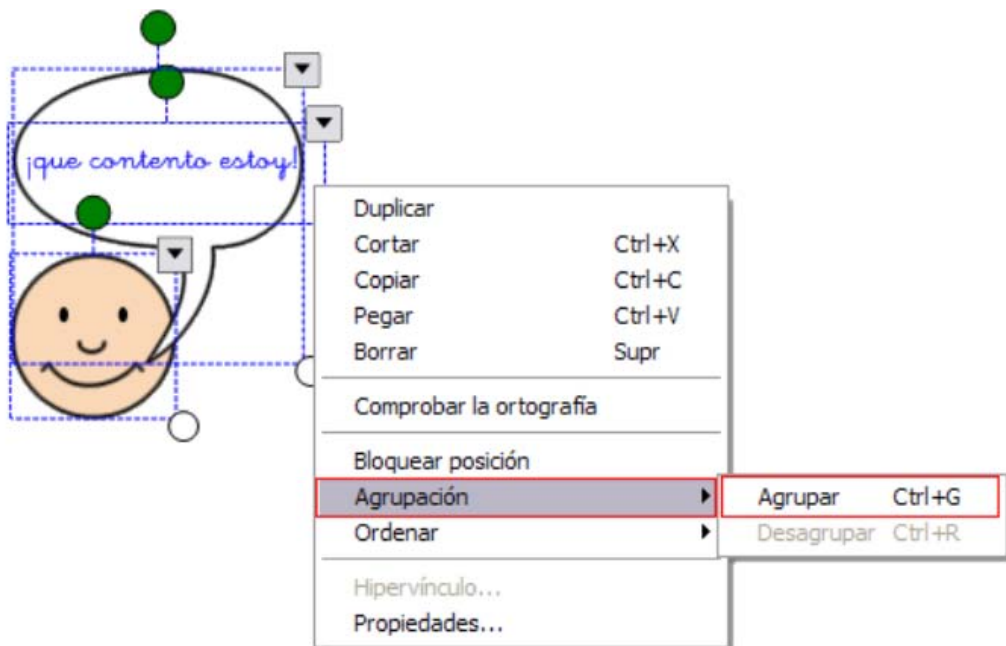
¡que contento estoy!

Duplicar
Cortar Ctrl+X
Copiar Ctrl+C
Pegar Ctrl+V
Borrar Supr

Comprobar la ortografía

Bloquear posición
Agrupación
Ordenar

Hipervínculo...
Propiedades...

Agrupar Ctrl+G
Desagrupar Ctrl+R